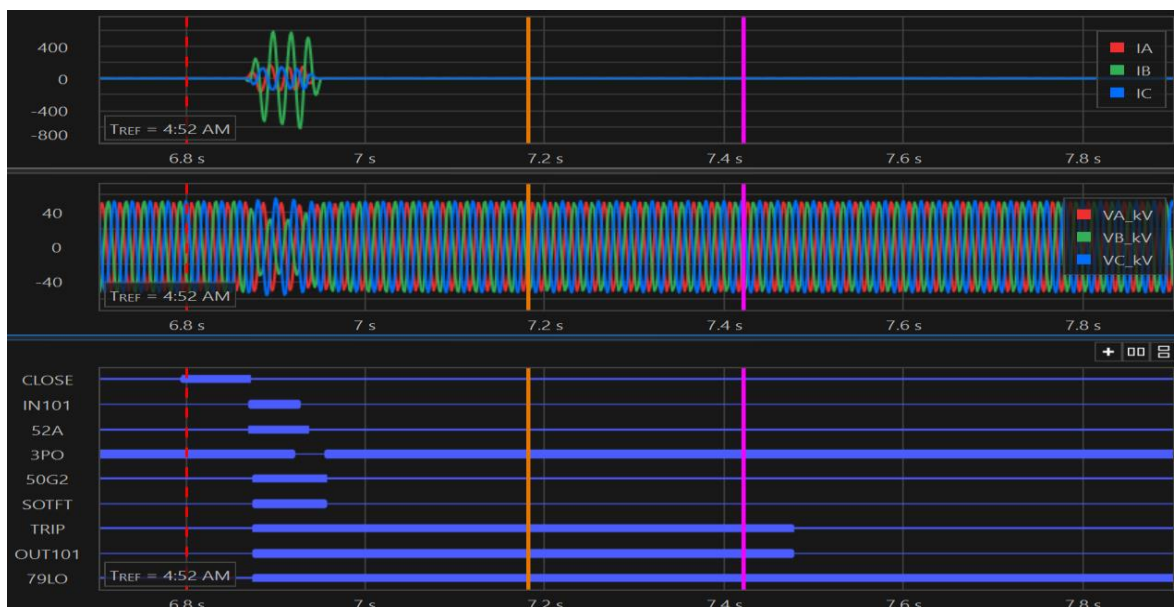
400
0
-400
-800
TREF = 4:52 AM
IA
IB
IC
6.8 s
7 s
7.2 s
7.4 s
7.6 s
7.8 s

40
0
-40
TREF = 4:52 AM
VA_kV
VB_kV
VC_kV
6.8 s
7 s
7.2 s
7.4 s
7.6 s
7.8 s

+
CLOSE
IN101
52A
3PO
50G2
SOTFT
TRIP
OUT101
79LO
TREF = 4:52 AM
6.8 s
7 s
7.2 s
7.4 s
7.6 s
7.8 s